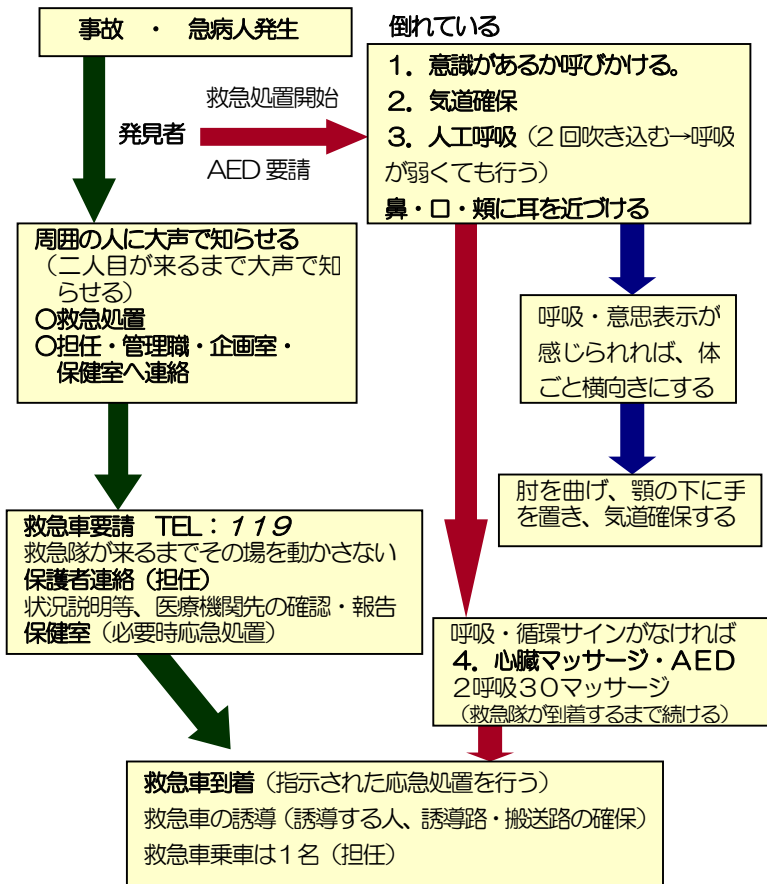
事故 ・ 急病人発生

発見者

救急処置開始

AED 要請

倒れている

1．意識があるか呼びかける。

2．気道確保

3．人工呼吸（2 回吹き込む→呼吸が弱くても行う）

鼻・口・頬に耳を近づける

周囲の人に大声で知らせる

（二人目が来るまで大声で知らせる）

○救急処置

○担任・管理職・企画室・保健室へ連絡

呼吸・意思表示が感じられれば、体ごと横向きにする

肘を曲げ、顎の下に手を置き、気道確保する

救急車要請 TEL：119

救急隊が来るまでその場を動かさない

保護者連絡（担任）

状況説明等、医療機関先の確認・報告

保健室（必要時応急処置）

呼吸・循環サインがなければ

4．心臓マッサージ・AED

2呼吸30マッサージ

（救急隊が到着するまで続ける）

救急車到着（指示された応急処置を行う）

救急車の誘導（誘導する人、誘導路・搬送路の確保）

救急車乗車は1名（担任）